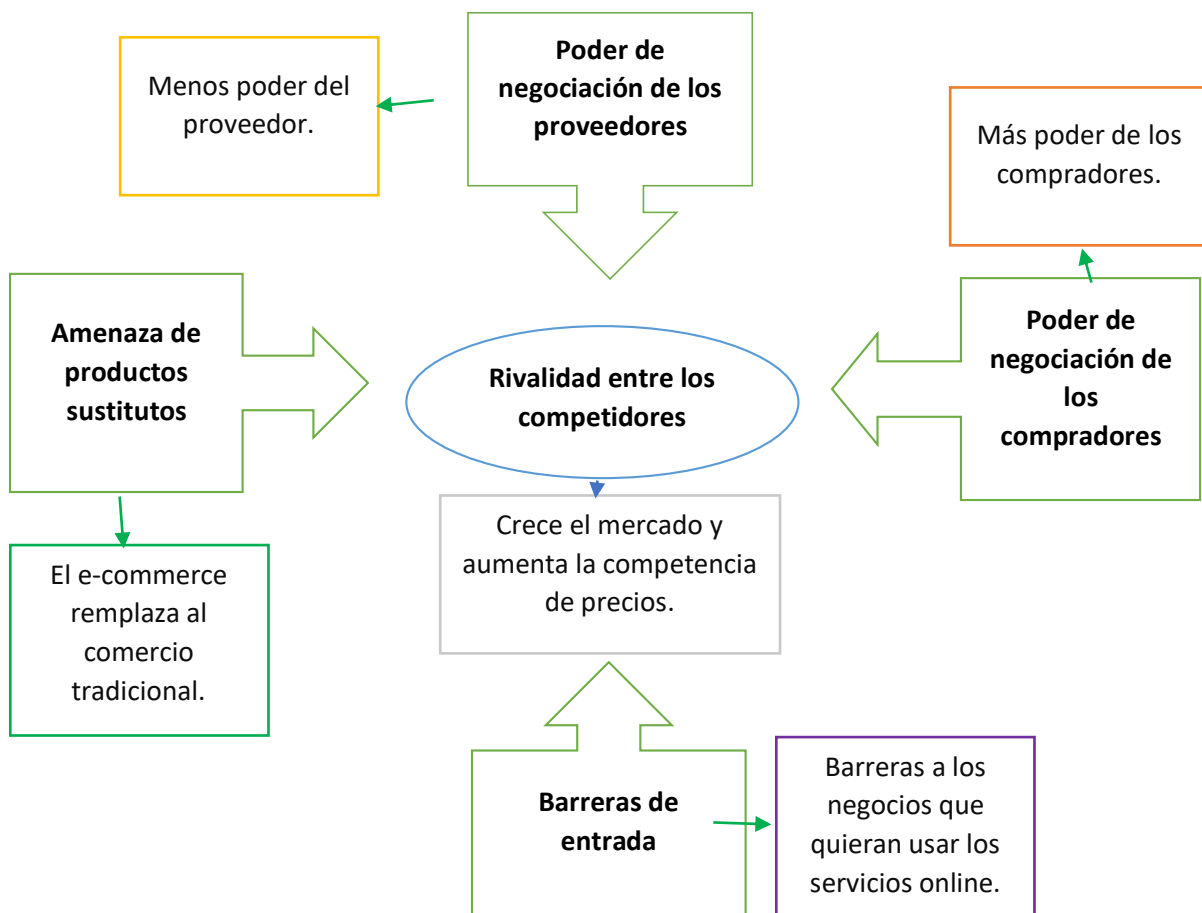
Poder de negociación de los proveedores

Menos poder del proveedor.

Más poder de los compradores.

Amenaza de productos sustitutos

Rivalidad entre los competidores

Poder de negociación de los compradores

Crece el mercado y aumenta la competencia de precios.

El e-commerce remplaza al comercio tradicional.

Barreras de entrada

Barreras a los negocios que quieran usar los servicios online.